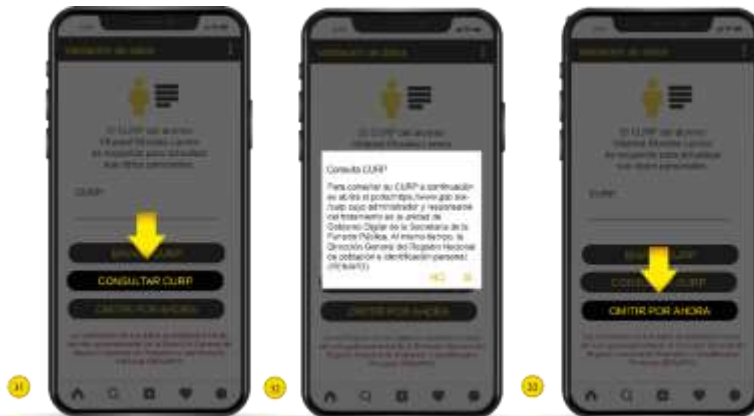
Validación de datos

El CURP del alumno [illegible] se encuentra para actualizar sus datos personales

CURP

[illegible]

CONSULTAR CURP

OMITIR POR AHORA

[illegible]

31

Validación de datos

El CURP del alumno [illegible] se encuentra para actualizar sus datos personales

Consulta CURP

Para consultar su CURP a continuación se abrirá el portal https://www.gob.mx/curp bajo administrador y responsable del tratamiento de la unidad de Gobierno Digital de la Secretaría de la Función Pública. Al interior de la Dirección General del Registro Nacional de población e identificación personal (RENAPO)

NO SI

OMITIR POR AHORA

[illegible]

32

Validación de datos

El CURP del alumno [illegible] se encuentra para actualizar sus datos personales

CURP

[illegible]

CONSULTAR CURP

OMITIR POR AHORA

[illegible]

33